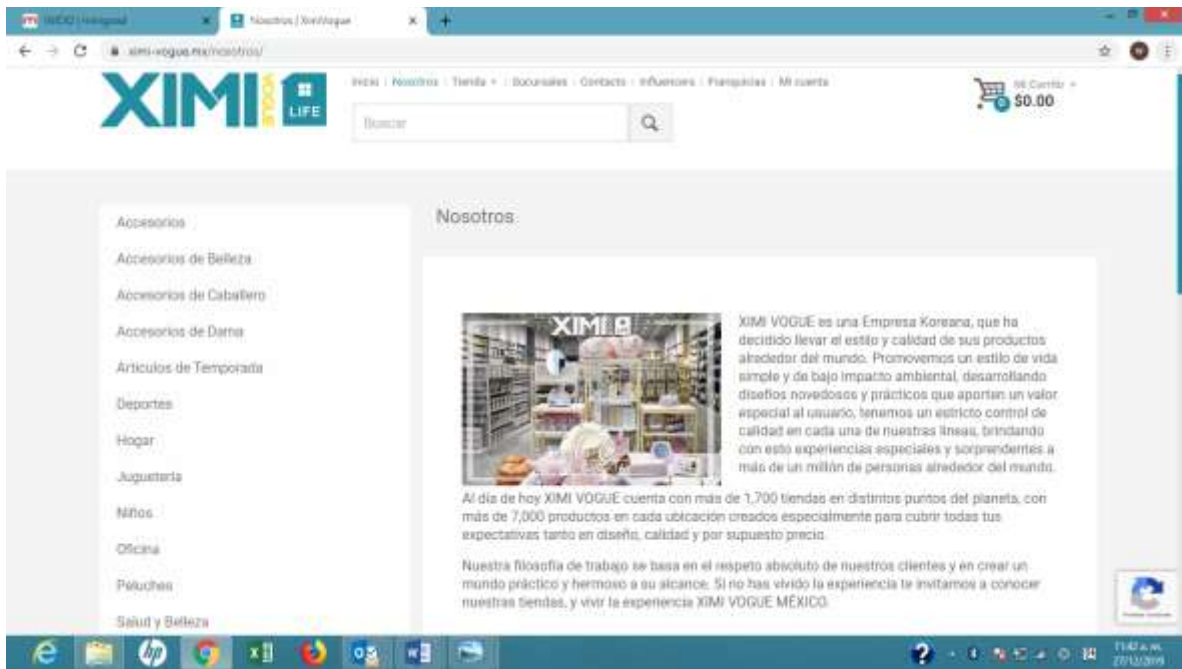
INICIO | Intrapod
Nosotros | XimiVogue
ximi-vogue.mx/nosotros/

XIMI VOGUE LIFE

Inicio | Nosotros | Tienda | Sucursales | Contacto | Influencers | Franquicias | Mi cuenta

Buscar

Mi Carrito
$0.00

Accesorios
Accesorios de Belleza
Accesorios de Caballero
Accesorios de Dama
Articulos de Temporada
Deportes
Hogar
Jugueteria
Niños
Oficina
Peluches
Salud y Belleza

Nosotros

XIMI

XIMI VOGUE es una Empresa Koreana, que ha decidido llevar el estilo y calidad de sus productos alrededor del mundo. Promovemos un estilo de vida simple y de bajo impacto ambiental, desarrollando diseños novedosos y prácticos que aportan un valor especial al usuario, tenemos un estricto control de calidad en cada una de nuestras líneas, brindando con esto experiencias especiales y sorprendentes a más de un millón de personas alrededor del mundo.

Al día de hoy XIMI VOGUE cuenta con más de 1,700 tiendas en distintos puntos del planeta, con más de 7,000 productos en cada ubicación creados especialmente para cubrir todas tus expectativas tanto en diseño, calidad y por supuesto precio.

Nuestra filosofía de trabajo se basa en el respeto absoluto de nuestros clientes y en crear un mundo práctico y hermoso a su alcance. Si no has vivido la experiencia te invitamos a conocer nuestras tiendas, y vivir la experiencia XIMI VOGUE MÉXICO.

11:47 a.m.
27/12/2019